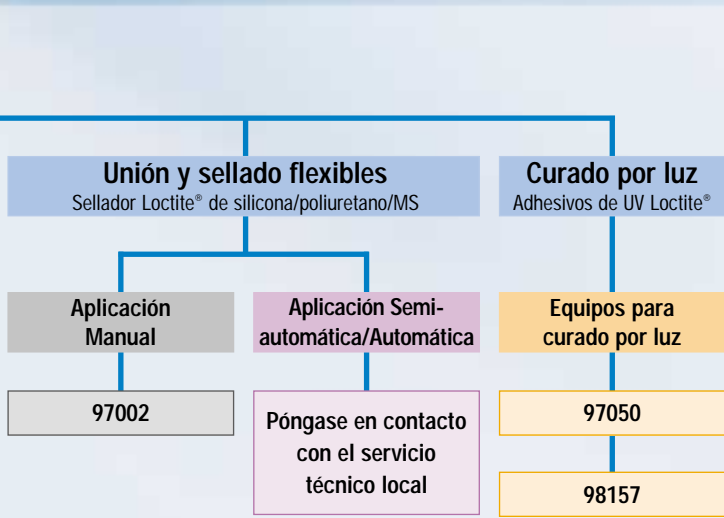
Unión y sellado flexibles
Sellador Loctite® de silicona/poliuretano/MS

Curado por luz
Adhesivos de UV Loctite®

Aplicación Manual

Aplicación Semiautomática/Automática

Equipos para curado por luz

97002

Póngase en contacto con el servicio técnico local

97050

98157